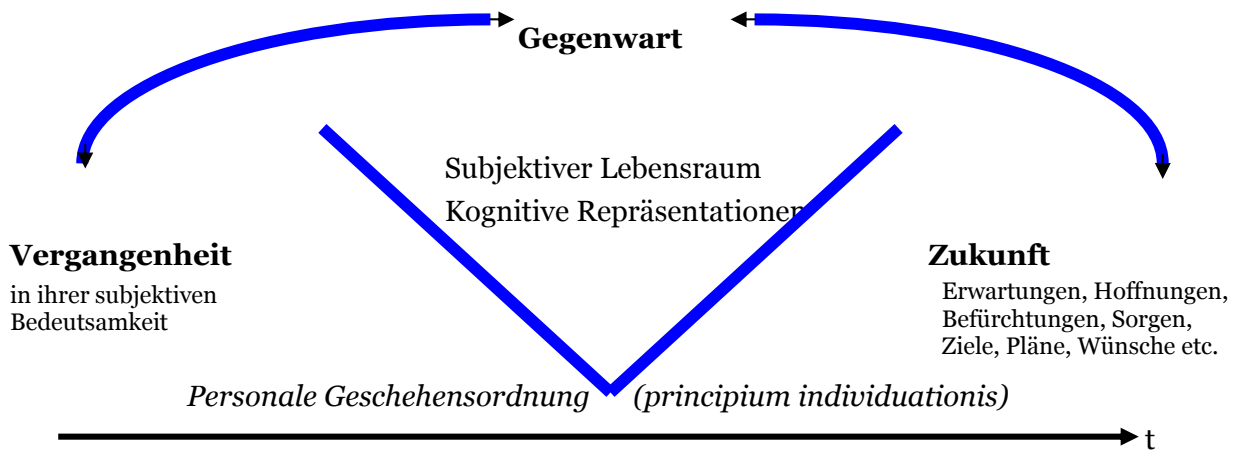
Gegenwart

Subjektiver Lebensraum

Kognitive Repräsentationen

Vergangenheit

in ihrer subjektiven Bedeutsamkeit

Zukunft

Erwartungen, Hoffnungen, Befürchtungen, Sorgen, Ziele, Pläne, Wünsche etc.

*Personale Geschehensordnung* *(principium individuationis)*

t